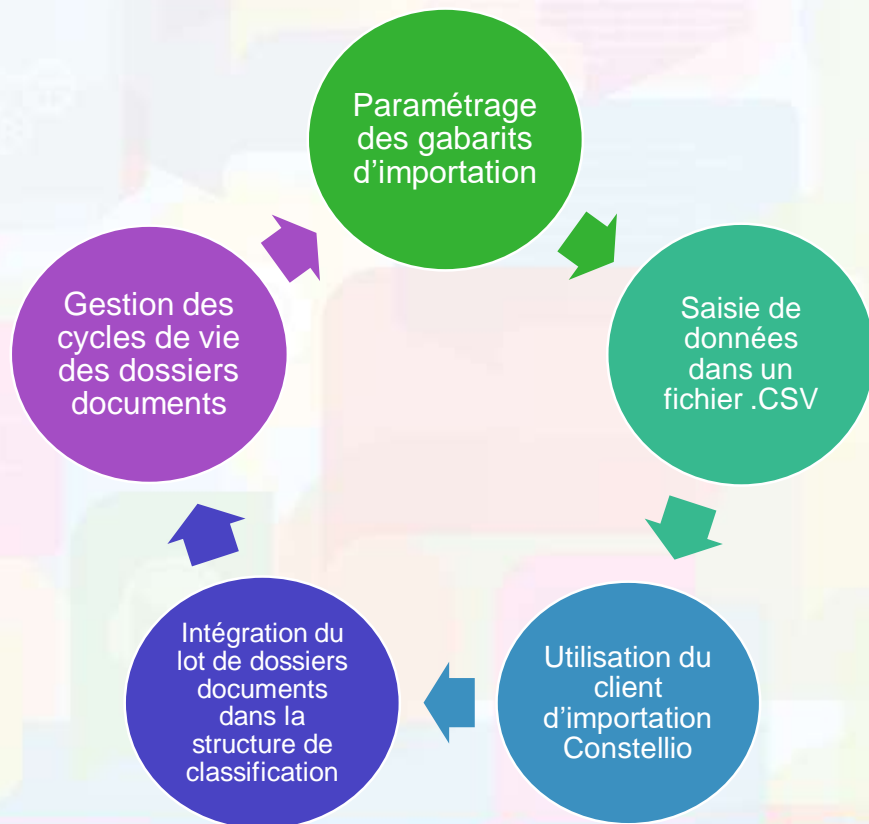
Paramétrage des gabarits d’importation

Saisie de données dans un fichier .CSV

Utilisation du client d’importation Constellio

Intégration du lot de dossiers documents dans la structure de classification

Gestion des cycles de vie des dossiers documents